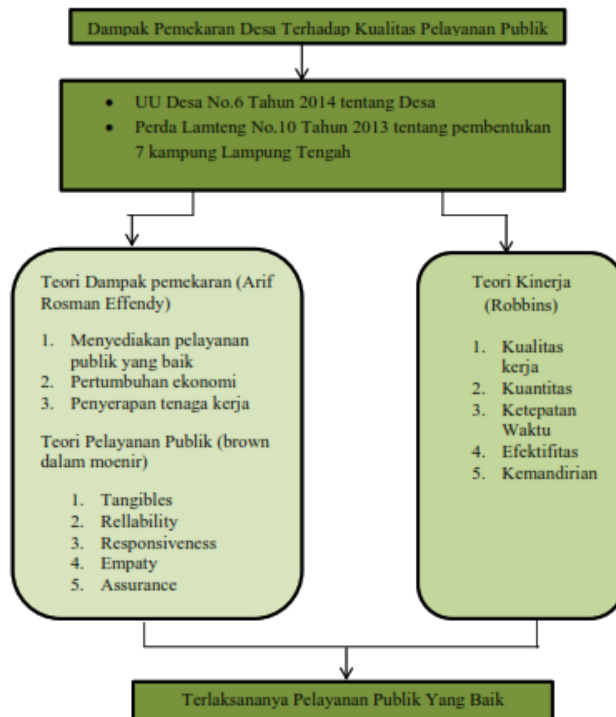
Dampak Pemekaran Desa Terhadap Kualitas Pelayanan Publik

- UU Desa No.6 Tahun 2014 tentang Desa
- Perda Lamteng No.10 Tahun 2013 tentang pembentukan 7 kampung Lampung Tengah

Teori Dampak pemekaran (Arif Rosman Effendy)

1. Menyediakan pelayanan publik yang baik
2. Pertumbuhan ekonomi
3. Penyerapan tenaga kerja

Teori Pelayanan Publik (brown dalam moenir)

1. Tangibles
2. Rellability
3. Responsiveness
4. Empaty
5. Assurance

Teori Kinerja (Robbins)

1. Kualitas kerja
2. Kuantitas
3. Ketepatan Waktu
4. Efektifitas
5. Kemandirian

Terlaksananya Pelayanan Publik Yang Baik